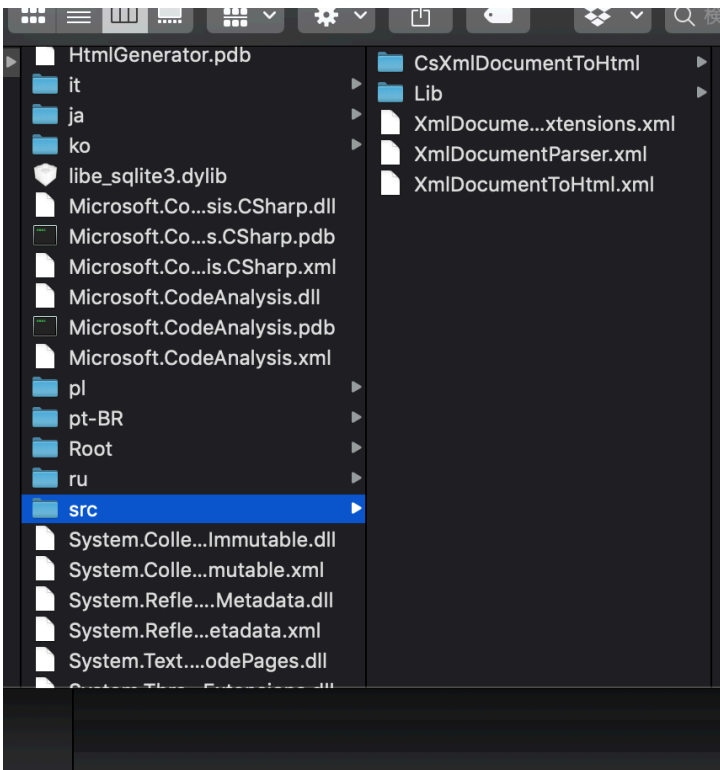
HtmlGenerator.pdb
it
ja
ko
libe_sqlite3.dylib
Microsoft.Co...sis.CSharp.dll
Microsoft.Co...s.CSharp.pdb
Microsoft.Co...is.CSharp.xml
Microsoft.CodeAnalysis.dll
Microsoft.CodeAnalysis.pdb
Microsoft.CodeAnalysis.xml
pl
pt-BR
Root
ru
src
System.Colle...Immutable.dll
System.Colle...mutable.xml
System.Refle....Metadata.dll
System.Refle...etadata.xml
System.Text....odePages.dll
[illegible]

CsXmlDocumentToHtml
Lib
XmlDocume...xtensions.xml
XmlDocumentParser.xml
XmlDocumentToHtml.xml